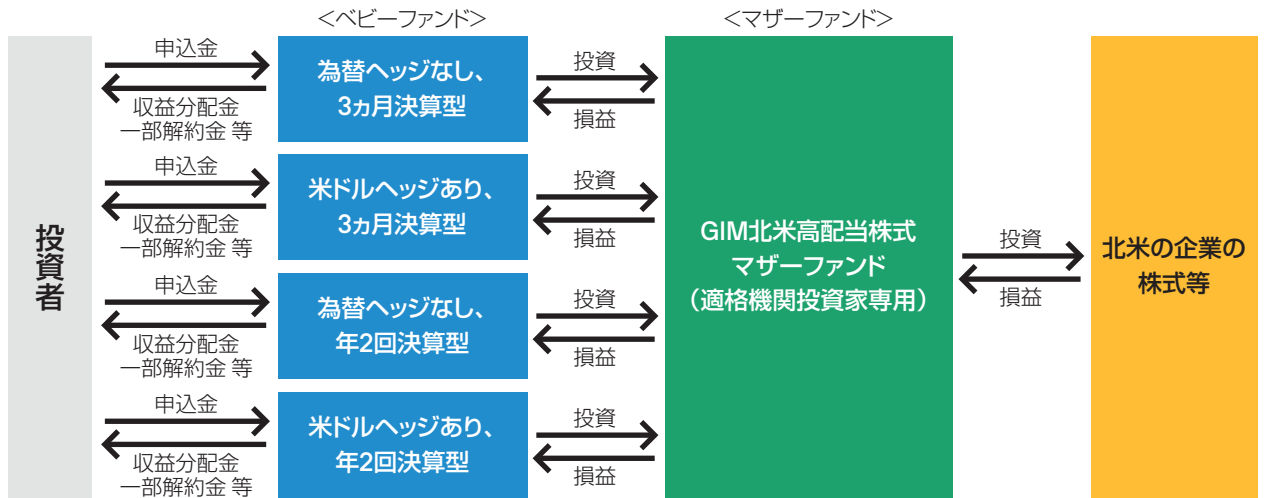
＜ベビーファンド＞

＜マザーファンド＞

投資者

申込金

収益分配金
一部解約金 等

為替ヘッジなし、
3ヵ月決算型

投資

損益

申込金

収益分配金
一部解約金 等

米ドルヘッジあり、
3ヵ月決算型

投資

損益

申込金

収益分配金
一部解約金 等

為替ヘッジなし、
年2回決算型

投資

損益

申込金

収益分配金
一部解約金 等

米ドルヘッジあり、
年2回決算型

投資

損益

GIM北米高配当株式
マザーファンド
（適格機関投資家専用）

投資

損益

北米の企業の
株式等